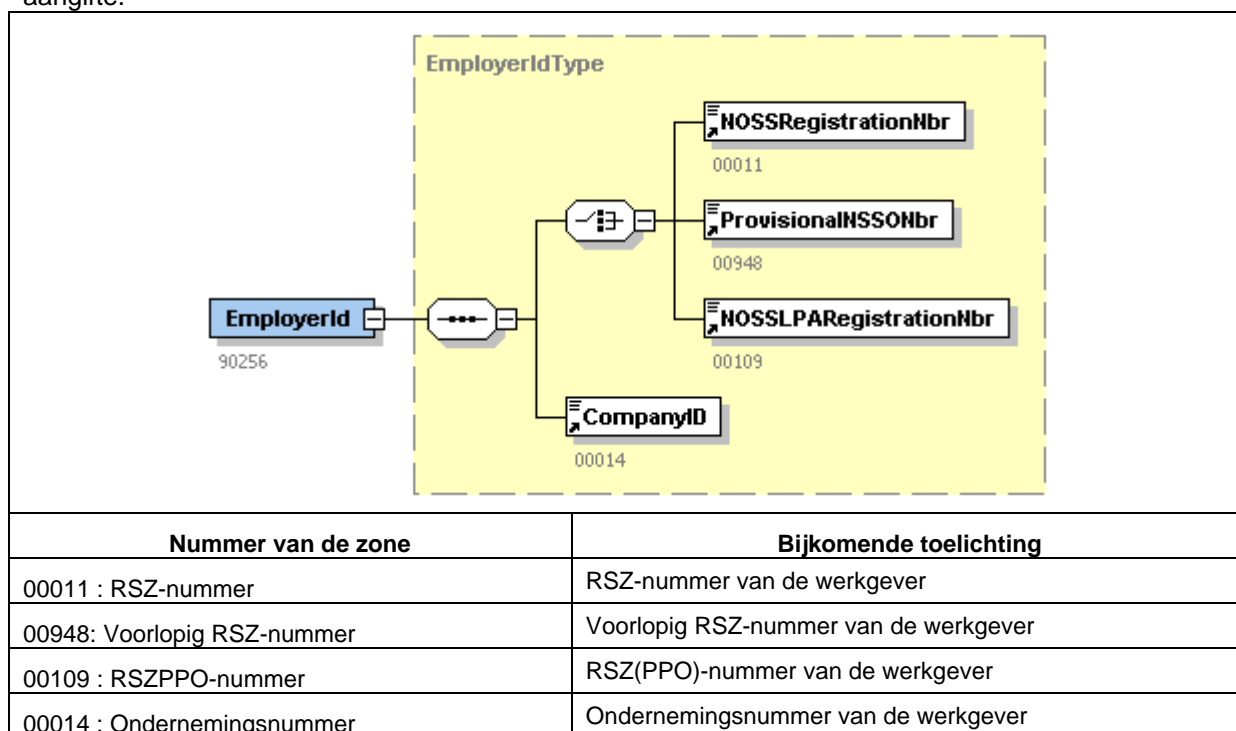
aangifte.

EmployerIdType

NOSSRegistrationNbr
00011

ProvisionalNSSONbr
00948

EmployerId
90256

NOSSLPARegistrationNbr
00109

CompanyID
00014

| Nummer van de zone | Bijkomende toelichting |
|---|---|
| 00011 : RSZ-nummer | RSZ-nummer van de werkgever |
| 00948: Voorlopig RSZ-nummer | Voorlopig RSZ-nummer van de werkgever |
| 00109 : RSZPPO-nummer | RSZ(PPO)-nummer van de werkgever |
| 00014 : Ondernemingsnummer | Ondernemingsnummer van de werkgever |